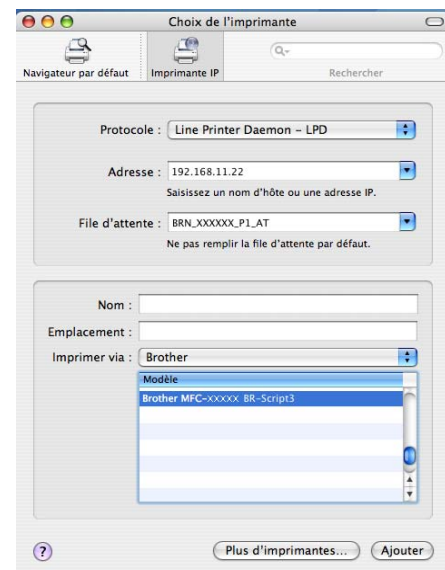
Choix de l'imprimante

Navigateur par défaut
Imprimante IP
Q-
Rechercher

Protocole : Line Printer Daemon – LPD

Adresse : 192.168.11.22
Saisissez un nom d'hôte ou une adresse IP.

File d'attente : BRN_XXXXXX_P1_AT
Ne pas remplir la file d'attente par défaut.

Nom :
Emplacement :
Imprimer via : Brother

Modèle
Brother MFC-XXXXX BR-Script3

?
Plus d'imprimantes...
Ajouter